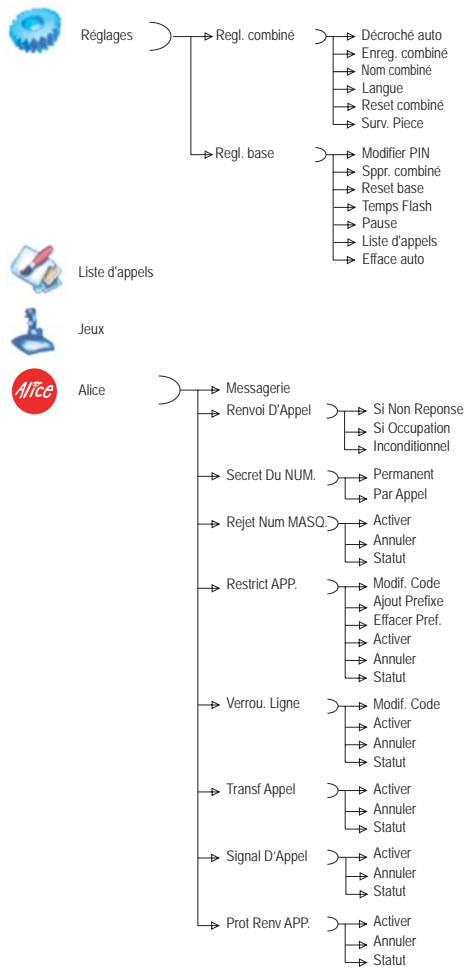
Réglages

Regl. combiné

Décroché auto
Enreg. combiné
Nom combiné
Langue
Reset combiné
Surv. Piece

Regl. base

Modifier PIN
Sppr. combiné
Reset base
Temps Flash
Pause
Liste d'appels
Efface auto

Liste d'appels

Jeux

Alice

Alice

Messagerie

Renvoi D'Appel

Si Non Reponse
Si Occupation
Inconditionnel

Secret Du NUM.

Permanent
Par Appel

Rejet Num MASQ.

Activer
Annuler
Statut

Restrict APP.

Modif. Code
Ajout Prefixe
Effacer Pref.
Activer
Annuler
Statut

Verrou. Ligne

Modif. Code
Activer
Annuler
Statut

Transf Appel

Activer
Annuler
Statut

Signal D'Appel

Activer
Annuler
Statut

Prot Renv APP.

Activer
Annuler
Statut